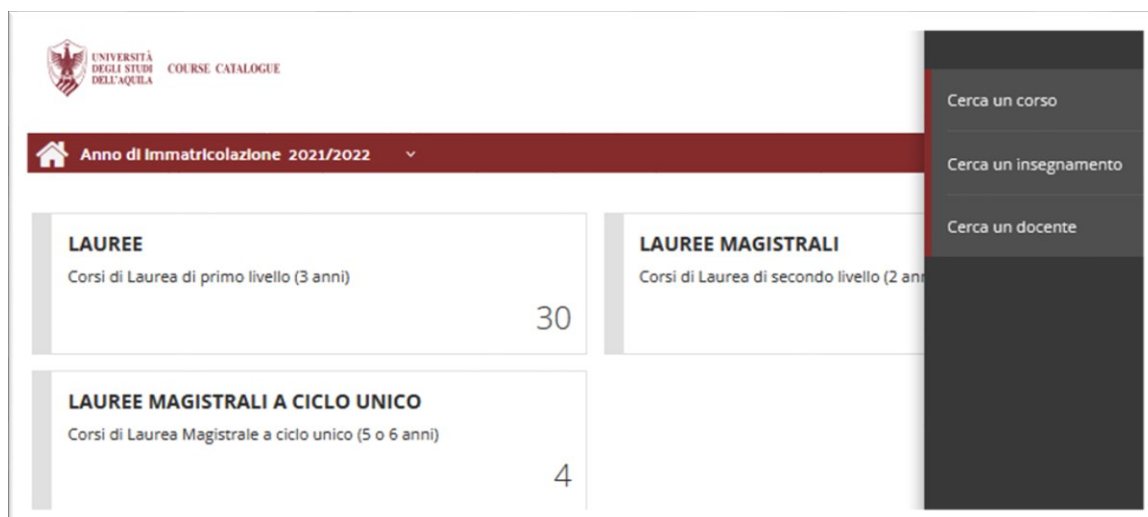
UNIVERSITÀ DEGLI STUDI DELL'AQUILA COURSE CATALOGUE

Anno di Immatricolazione 2021/2022

LAUREE
Corsi di Laurea di primo livello (3 anni)
30

LAUREE MAGISTRALI
Corsi di Laurea di secondo livello (2 ann

LAUREE MAGISTRALI A CICLO UNICO
Corsi di Laurea Magistrale a ciclo unico (5 o 6 anni)
4

Cerca un corso

Cerca un insegnamento

Cerca un docente